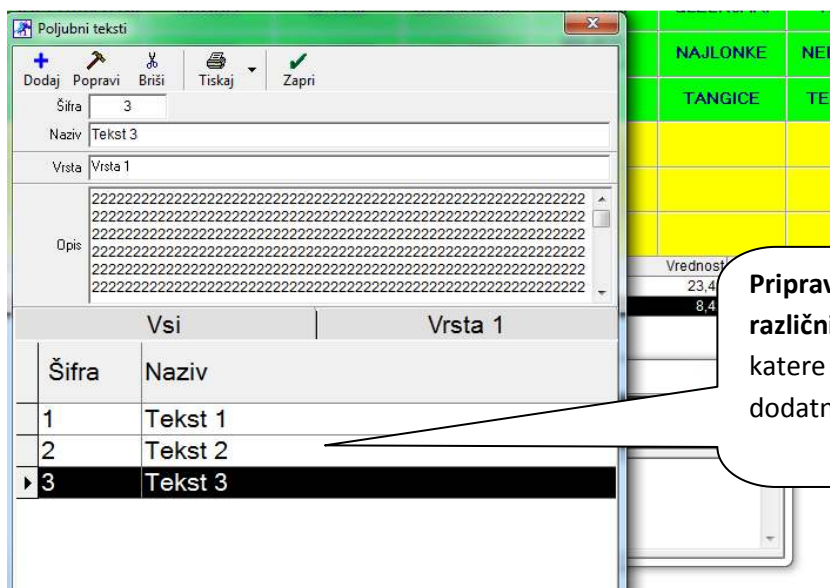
Poljubni teksti

Dodaj Popravi Briši Tiskaj Zapri

Šifra 3

Naziv Tekst 3

Vrsta Vrsta 1

Opis 2222222222222222222222222222222222222222222222222222222222222222 2222222222222222222222222222222222222222222222222222222222222222 2222222222222222222222222222222222222222222222222222222222222222 2222222222222222222222222222222222222222222222222222222222222222 2222222222222222222222222222222222222222222222222222222222222222 2222222222222222222222222222222222222222222222222222222222222222

Vsi | Vrsta 1

| Šifra | Naziv |
|---|---|
| 1 | Tekst 1 |
| 2 | Tekst 2 |
| 3 | Tekst 3 |

NAJLONKE NE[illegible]

TANGICE TE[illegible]

Vrednost
23,4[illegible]
8,4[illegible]

Pripra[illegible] različn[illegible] katere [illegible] dodatn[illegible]